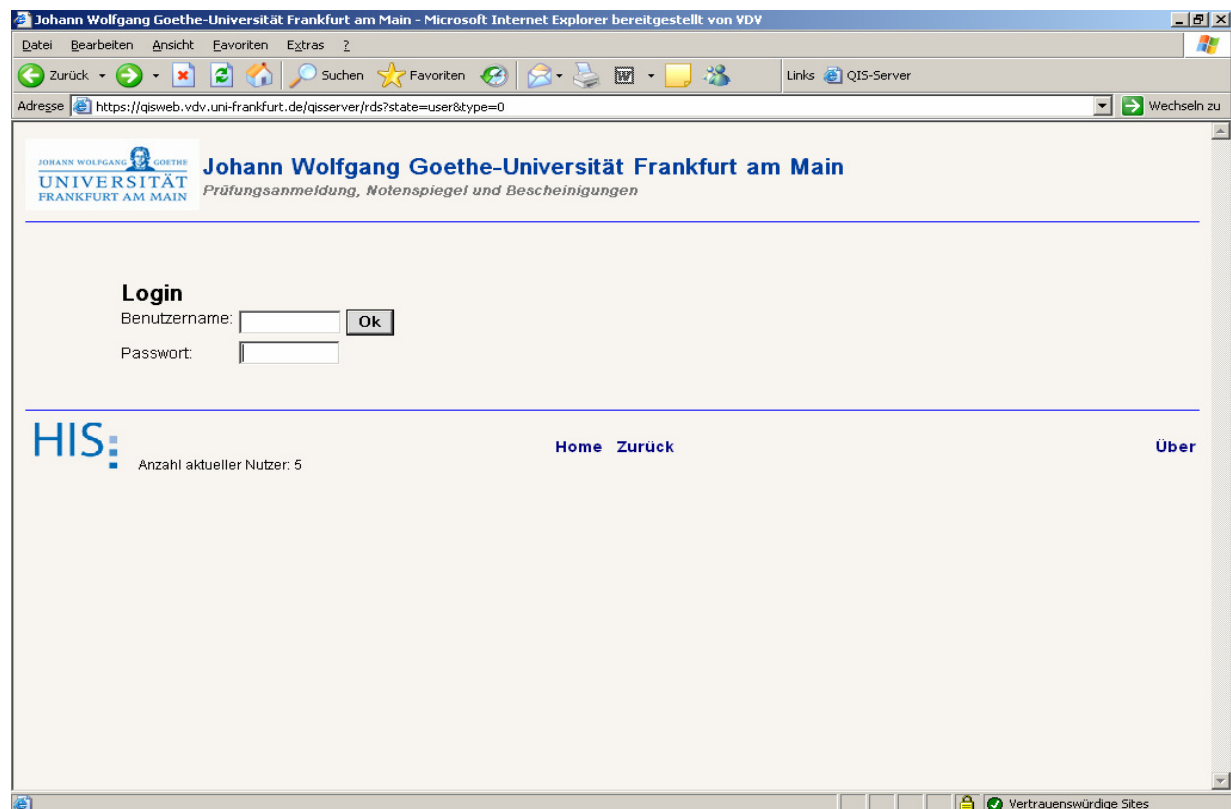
Johann Wolfgang Goethe-Universität Frankfurt am Main - Microsoft Internet Explorer bereitgestellt von VDV

Datei Bearbeiten Ansicht Favoriten Extras ?

Zurück Suchen Favoriten Links QIS-Server

Adresse https://qisweb.vdv.uni-frankfurt.de/qisserver/rds?state=user&type=0 Wechseln zu

JOHANN WOLFGANG GOETHE UNIVERSITÄT FRANKFURT AM MAIN

Johann Wolfgang Goethe-Universität Frankfurt am Main
Prüfungsanmeldung, Notenspiegel und Bescheinigungen

Login
Benutzername: Ok
Passwort:

HIS
Anzahl aktueller Nutzer: 5

Home Zurück

Über

Vertrauenswürdige Sites